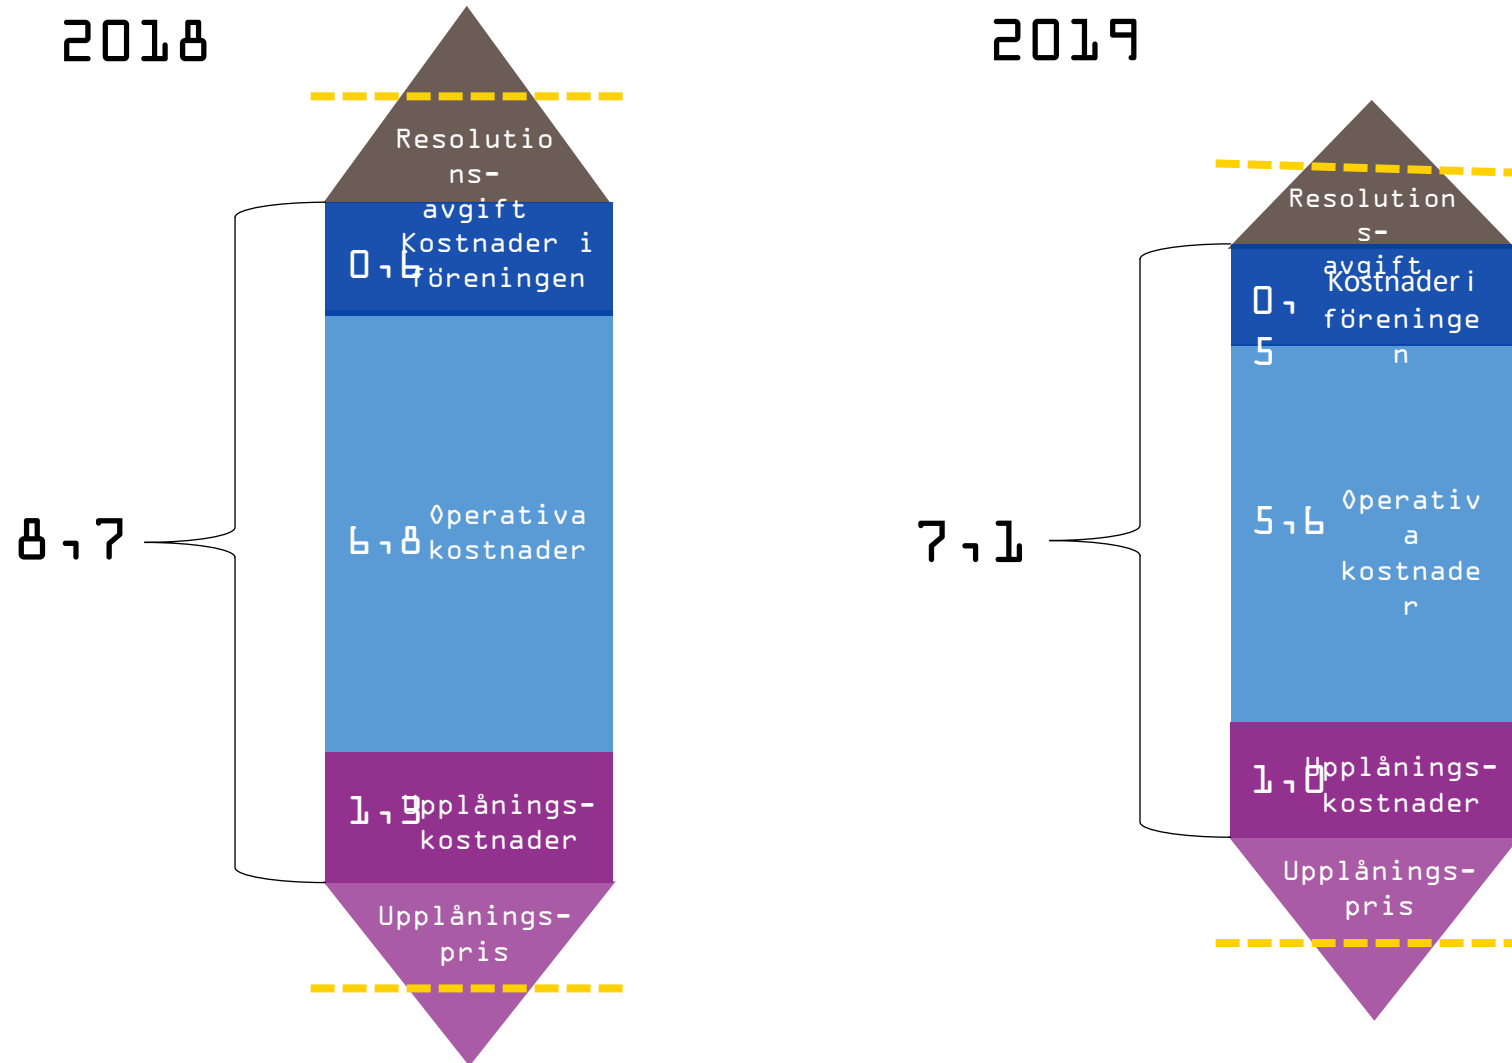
2018

Resolutions-avgift

0,6 Kostnader i föreningen

6,8 Operativa kostnader

8,7

1,3 Upplånings-kostnader

Upplånings-pris

2019

Resolutions-avgift

0,5 Kostnader i föreningen

5,6 Operativa kostnader

7,1

1,0 Upplånings-kostnader

Upplånings-pris